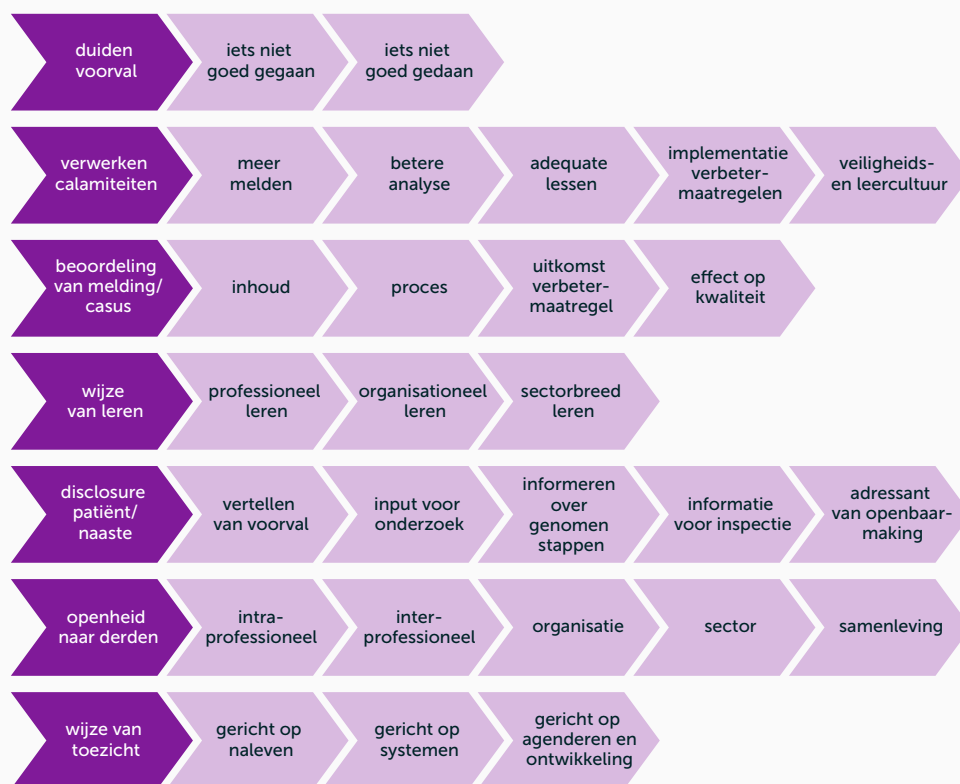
duiden voorval

iets niet goed gegaan

iets niet goed gedaan

verwerken calamiteiten

meer melden

betere analyse

adequate lessen

implementatie verbetermaatregelen

veiligheids- en leercultuur

beoordeling van melding/ casus

inhoud

proces

uitkomst verbetermaatregel

effect op kwaliteit

wijze van leren

professioneel leren

organisationeel leren

sectorbreed leren

disclosure patiënt/ naaste

vertellen van voorval

input voor onderzoek

informeren over genomen stappen

informatie voor inspectie

adressant van openbaarmaking

openheid naar derden

intra- professioneel

inter- professioneel

organisatie

sector

samenleving

wijze van toezicht

gericht op naleven

gericht op systemen

gericht op agenderen en ontwikkeling